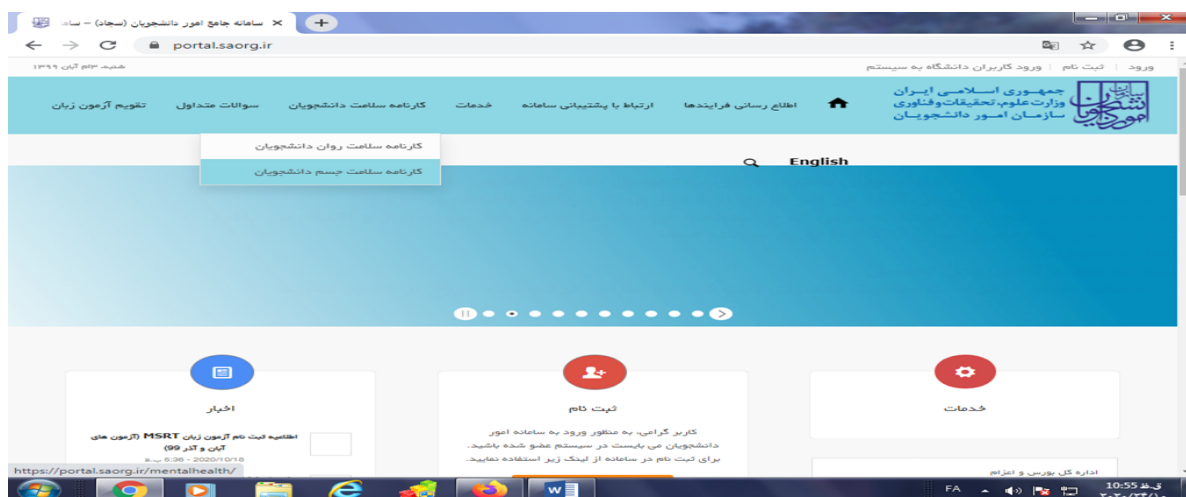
سامانه جامع امور دانشجویان (سجاد) – ساما
portal.saorg.ir

ورود | ثبت نام | ورود کاربران دانشگاه به سیستم
شنبه ۳ آبان ۱۳۹۹

جمهوری اسلامی ایران
وزارت علوم، تحقیقات و فناوری
سازمان امور دانشجویان

اطلاع رسانی فرایندها
ارتباط با پشتیبانی سامانه
خدمات
کارنامه سلامت دانشجویان
سوالات متداول
تقویم آزمون زبان

کارنامه سلامت روان دانشجویان
کارنامه سلامت جسم دانشجویان

English

خدمات

ثبت نام
کاربر گرامی، به منظور ورود به سامانه امور دانشجویان می بایست در سیستم عضو شده باشید. برای ثبت نام در سامانه از لینک زیر استفاده نمایید.

اخبار
اطلاعیه ثبت نام آزمون زبان MSRT (آزمون های آبان و آذر 99)
2020/10/18 - 6:36 ب.ظ

اداره کل بورس و اعزام

https://portal.saorg.ir/mentalhealth/

FA
10:55 ق.ظ